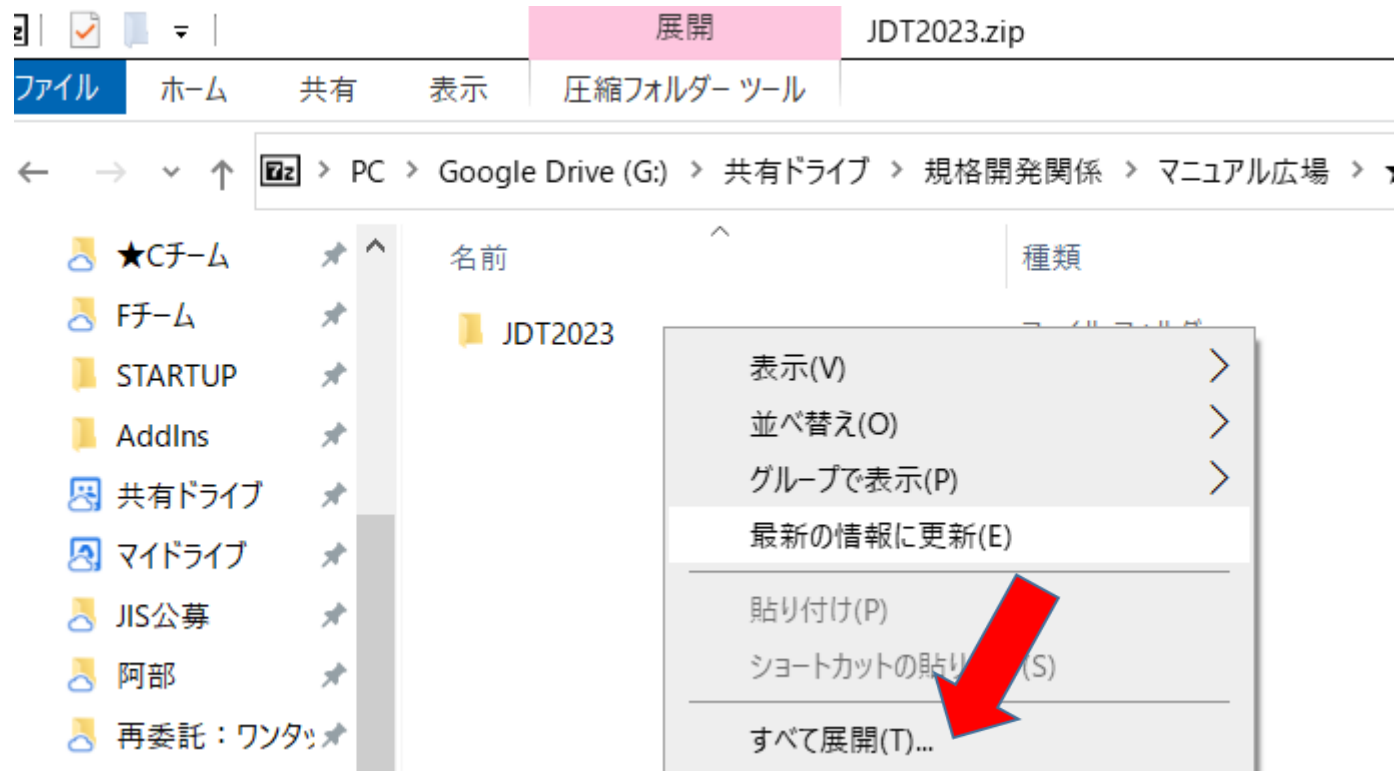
展開
JDT2023.zip

ファイル ホーム 共有 表示 圧縮フォルダー ツール

PC > Google Drive (G:) > 共有ドライブ > 規格開発関係 > マニュアル広場 >

★Cチーム
Fチーム
STARTUP
AddIns
共有ドライブ
マイドライブ
JIS公募
阿部
再委託：ワンタッ

名前
種類
JDT2023

表示(V)
並べ替え(O)
グループで表示(P)
最新の情報に更新(E)
貼り付け(P)
ショートカットの貼り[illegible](S)
すべて展開(T)...